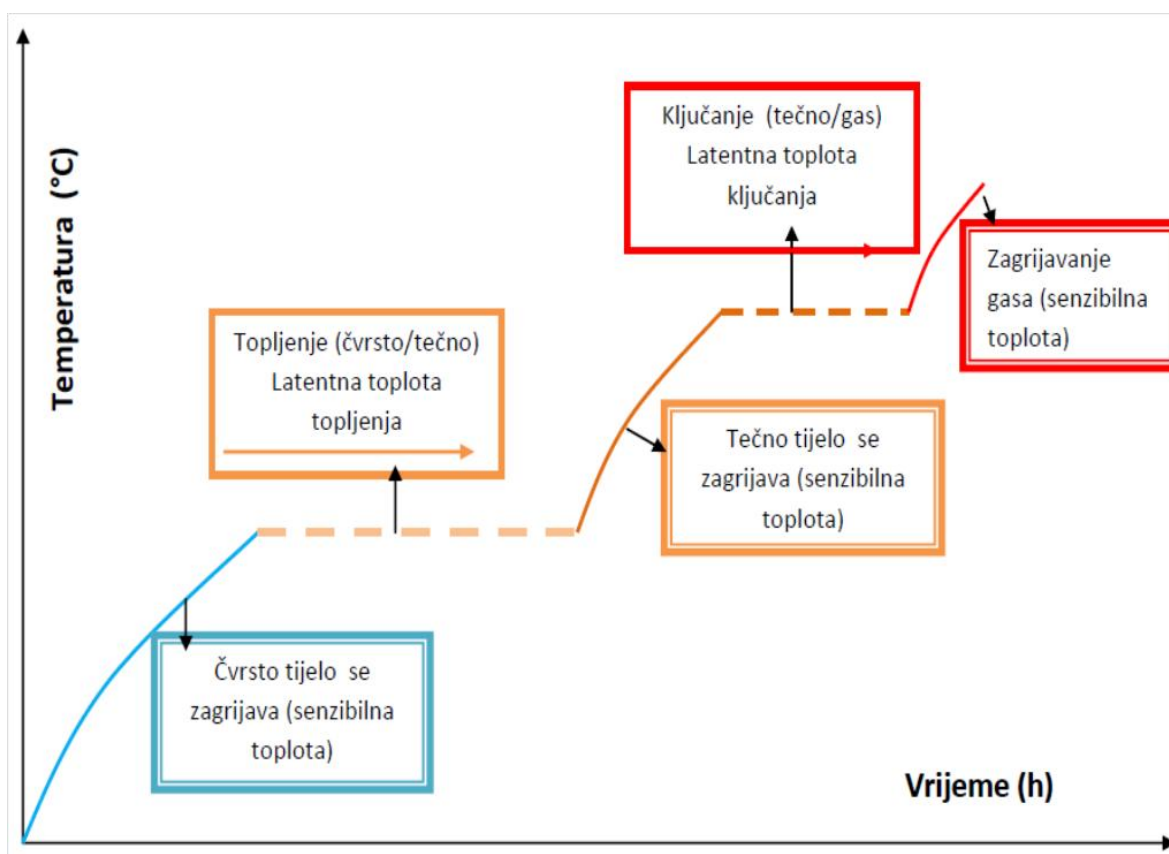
Temperatura (°C)

Ključanje (tečno/gas)
Latentna toplota
ključanja

Zagrijavanje
gasa (senzibilna
toplota)

Topljenje (čvrsto/tečno)
Latentna toplota
topljenja

Tečno tijelo se
zagrijava (senzibilna
toplota)

Čvrsto tijelo se
zagrijava (senzibilna
toplota)

Vrijeme (h)